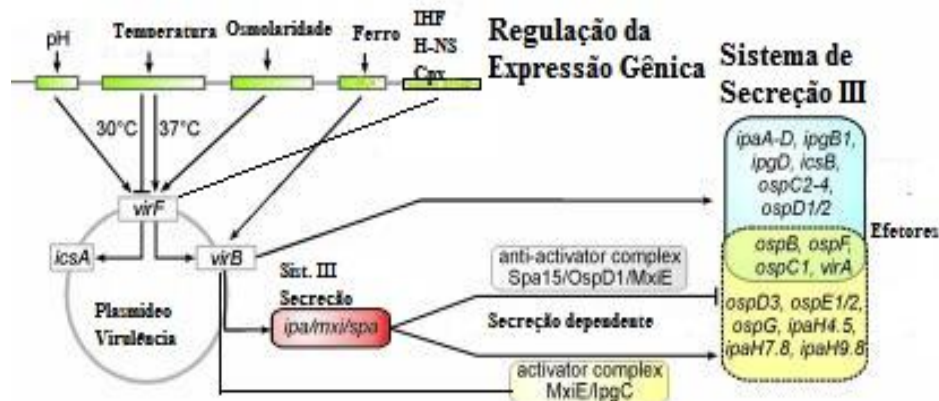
pH
Temperatura
Osmolaridade
Ferro
IHF
H-NS
Cpx

Regulação da Expressão Gênica

Sistema de Secreção III

30°C
37°C

virF

icsA
virB

Plasmídeo Virulência

Sist. III Secreção

ipa/mxi/spa

anti-activator complex Spa15/OspD1/MxiE

Secreção dependente

activator complex MxiE/IpgC

ipaA-D, ipgB1, ipgD, icsB, ospC2-4, ospD1/2

ospB, ospF, ospC1, virA

Efetores

ospD3, ospE1/2, ospG, ipaH4.5, ipaH7.8, ipaH9.8